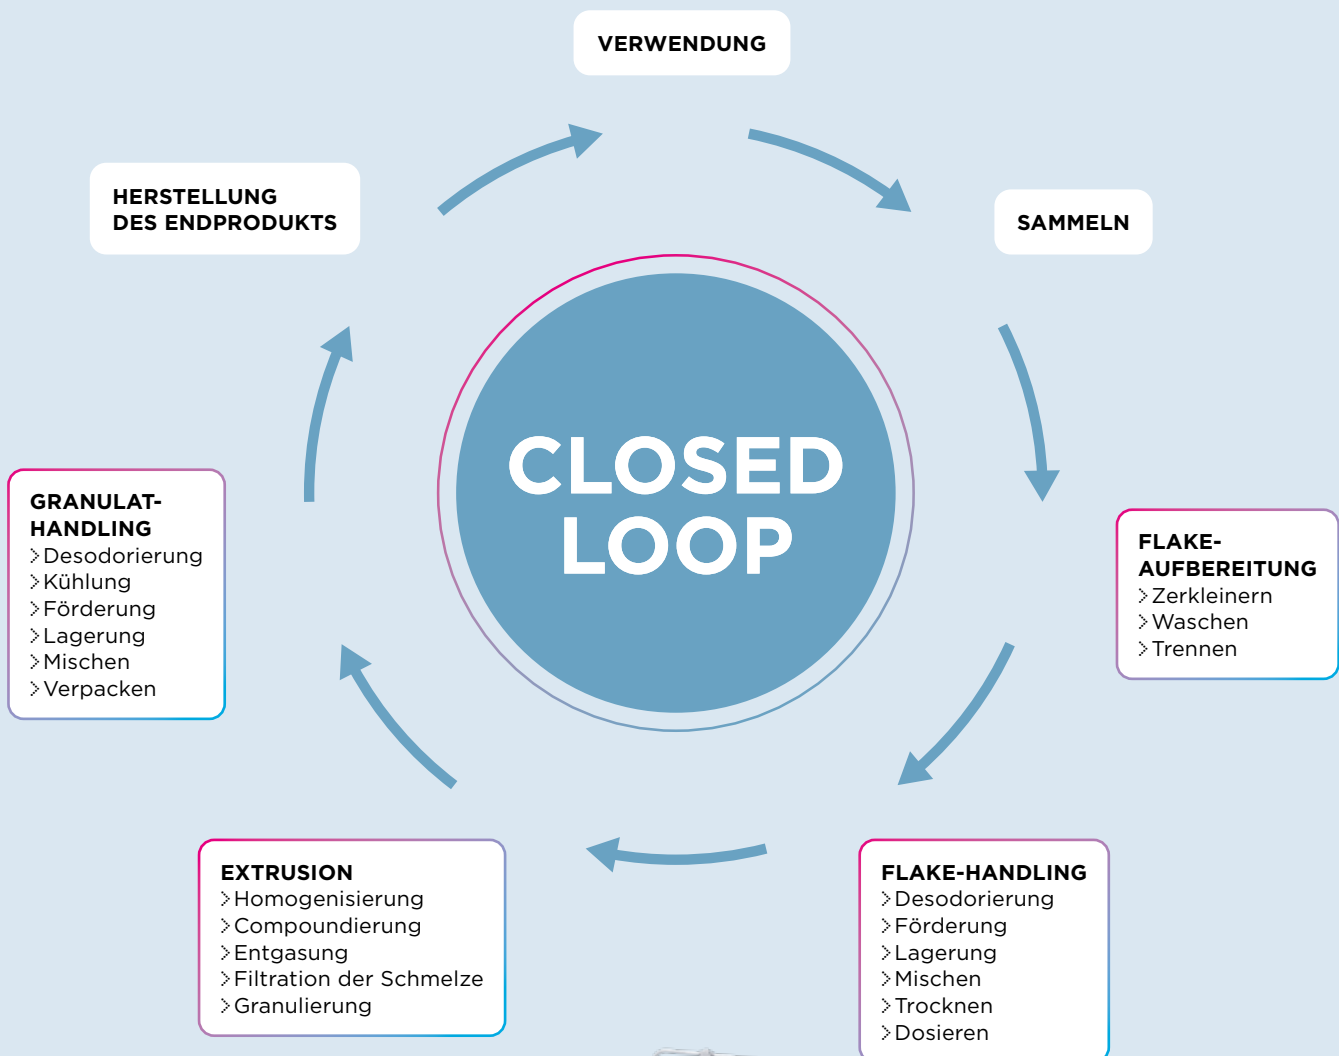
VERWENDUNG

SAMMELN

FLAKE-AUFBEREITUNG
> Zerkleinern
> Waschen
> Trennen

FLAKE-HANDLING
> Desodorierung
> Förderung
> Lagerung
> Mischen
> Trocknen
> Dosieren

EXTRUSION
> Homogenisierung
> Compoundierung
> Entgasung
> Filtration der Schmelze
> Granulierung

GRANULAT-HANDLING
> Desodorierung
> Kühlung
> Förderung
> Lagerung
> Mischen
> Verpacken

HERSTELLUNG DES ENDPRODUKTS

CLOSED LOOP